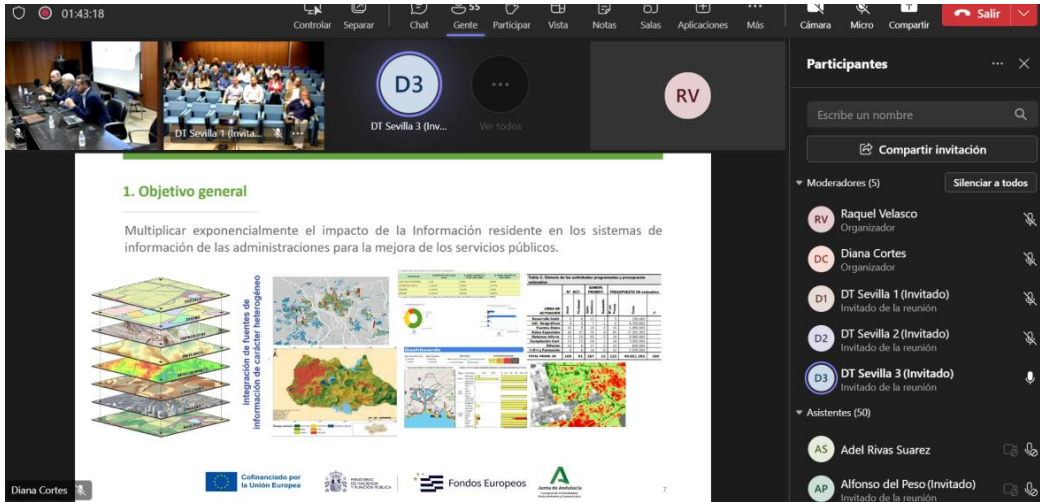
01:43:18

Controlar Separar Chat Gente 55 Participar Vista Notas Salas Aplicaciones Más Cámara Micro Compartir Salir

DT Sevilla 1 (Invitado)

D3
DT Sevilla 3 (Inv...

Ver todos

RV

1. Objetivo general

Multiplicar exponencialmente el impacto de la Información residente en los sistemas de información de las administraciones para la mejora de los servicios públicos.

Integración de fuentes de información de carácter heterogéneo

Tabla 3. Síntesis de las actividades programadas y presupuesto estimativo

Desahucios

Cofinanciado por la Unión Europea

MINISTERIO DE HACIENDA Y FUNCIÓN PÚBLICA

Fondos Europeos

Junta de Andalucía

7

Diana Cortes

Participantes

Escribe un nombre

Compartir invitación

Moderadores (5)

Silenciar a todos

RV Raquel Velasco
Organizador

DC Diana Cortes
Organizador

D1 DT Sevilla 1 (Invitado)
Invitado de la reunión

D2 DT Sevilla 2 (Invitado)
Invitado de la reunión

D3 DT Sevilla 3 (Invitado)
Invitado de la reunión

Asistentes (50)

AS Adel Rivas Suarez

AP Alfonso del Peso (Invitado)
Invitado de la reunión